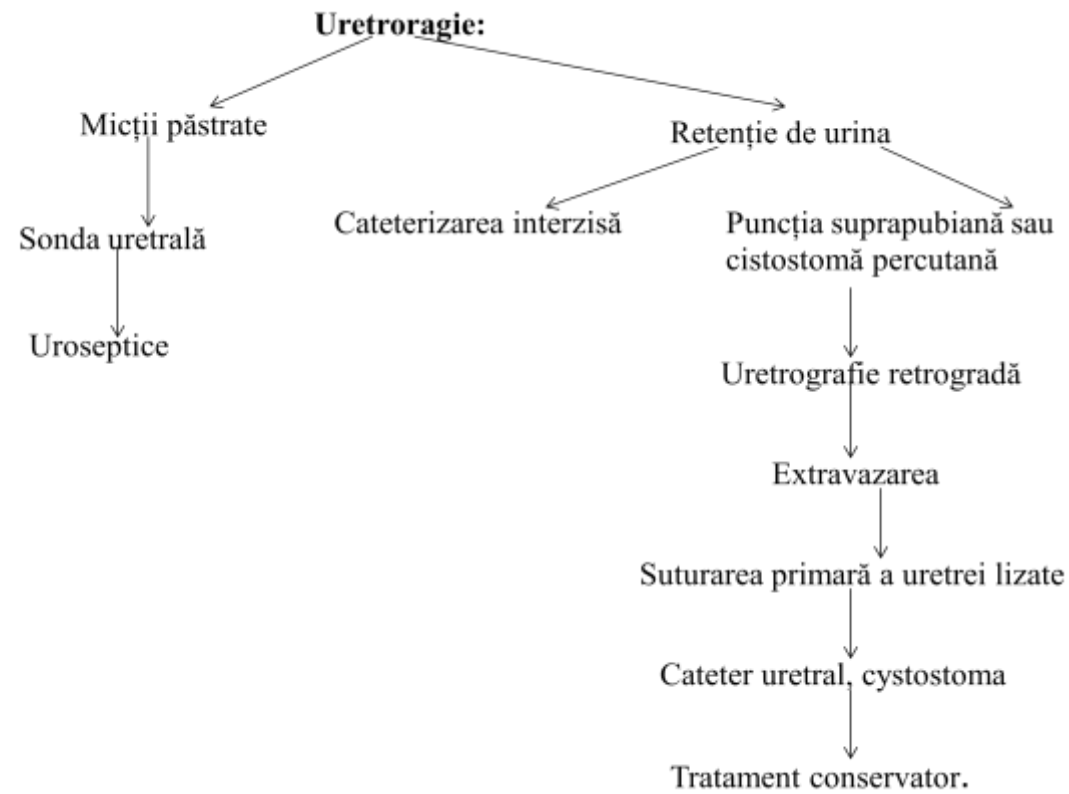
**Uretroragie:**

Micții păstrate

Retenție de urina

Sonda uretrală

Cateterizarea interzisă

Puncția suprapubiană sau cistostomă percutană

Uroseptice

Uretrografie retrogradă

Extravazarea

Suturarea primară a uretrei lizate

Cateter uretral, cystostoma

Tratament conservator.